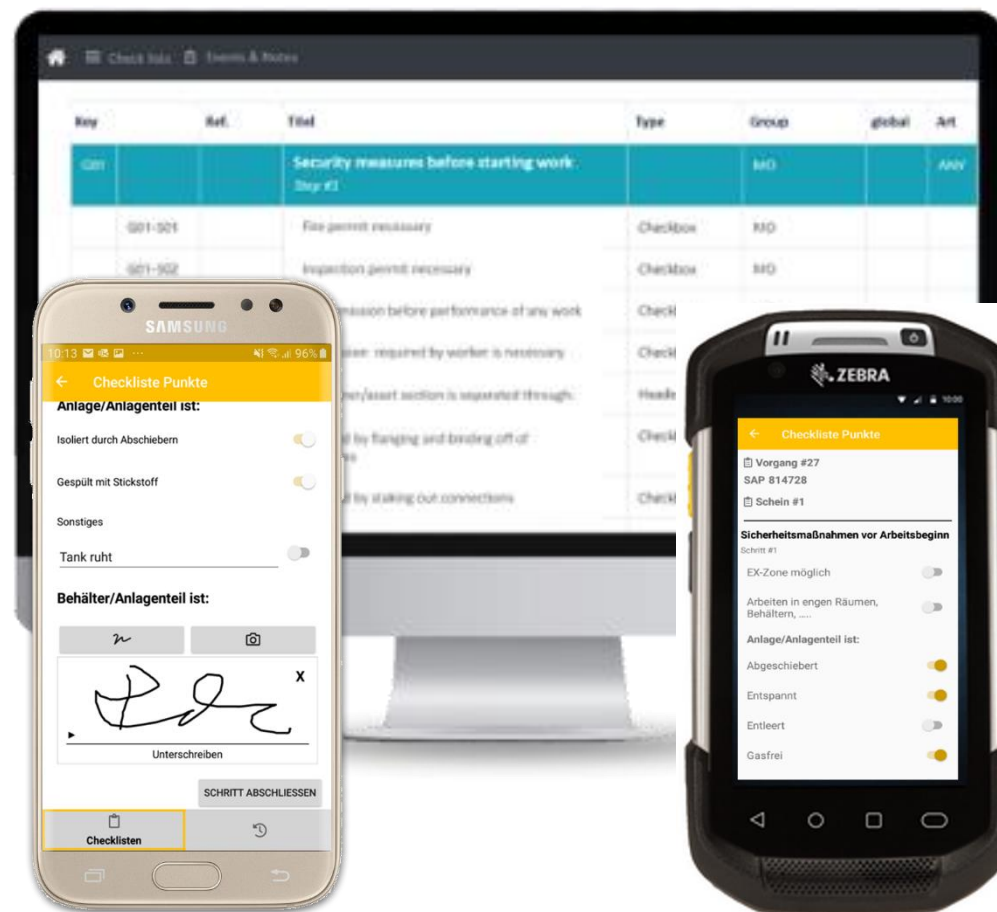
Check lists  Events & Notes

| Key | | Ref. | Titel | Type | Group | global | Art |
|---|---|---|---|---|---|---|---|
| G01 | | | Security measures before starting work Step #1 | | MO | | ANV |
| | G01-S01 | | Fire permit necessary | Checkbox | MO | | |
| | G01-S02 | | Inspection permit necessary | Checkbox | MO | | |
| | | | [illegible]mission before performance of any work | Check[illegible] | | | |
| | | | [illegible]ssen required by worker is necessary | Check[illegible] | | | |
| | | | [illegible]ner/asset section is separated through: | Heade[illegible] | | | |
| | | | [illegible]d by flanging and binding off of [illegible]s | Check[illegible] | | | |
| | | | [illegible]d by staking out connections | Check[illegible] | | | |

SAMSUNG

10:13 96%

← Checkliste Punkte

Anlage/Anlagenteil ist:

Isoliert durch Abschiebern

Gespült mit Stickstoff

Sonstiges

Tank ruht

Behälter/Anlagenteil ist:

X

Unterschreiben

SCHRITT ABSCHLIESSEN

Checklisten

ZEBRA

10:00

← Checkliste Punkte

Vorgang #27
SAP 814728

Schein #1

Sicherheitsmaßnahmen vor Arbeitsbeginn
Schritt #1

EX-Zone möglich

Arbeiten in engen Räumen, Behältern, ....

Anlage/Anlagenteil ist:

Abgeschiebert

Entspannt

Entleert

Gasfrei